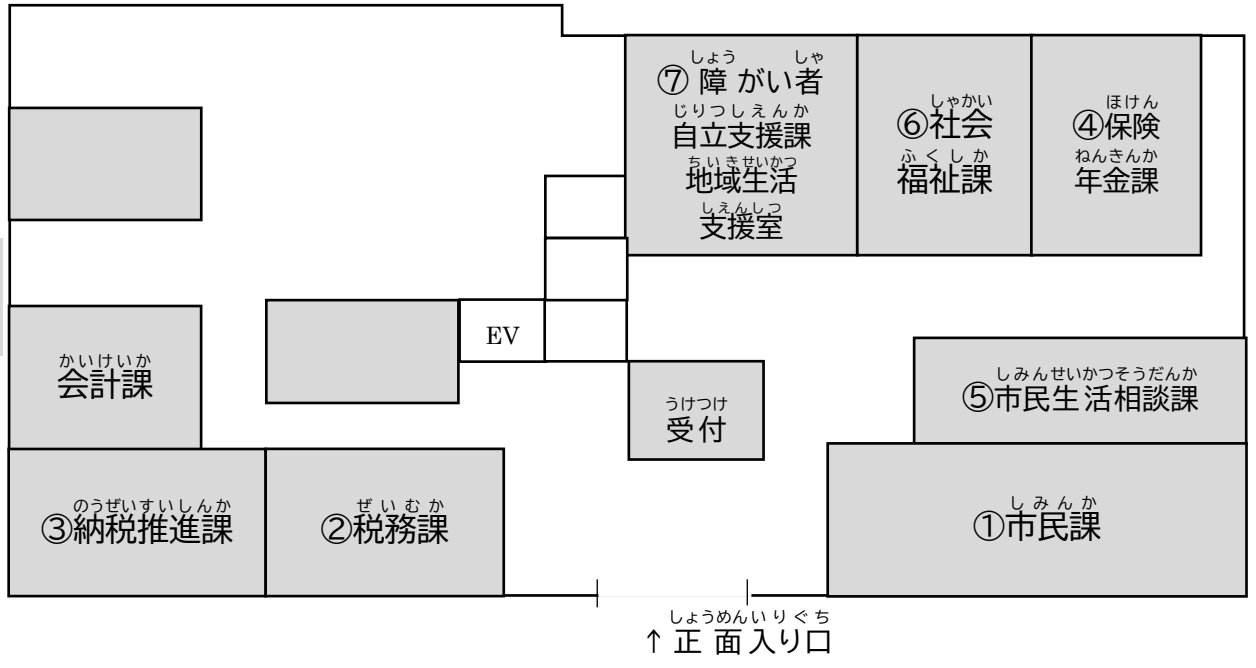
しょう しゃ
⑦ 障 がい者
じりつしえんか
自立支援課
ちいきせいかつ
地域生活
しえんしつ
支援室

しゃかい
⑥社会
ふくしか
福祉課

ほけん
④保険
ねんきんか
年金課

EV

かいけいか
会計課

しみんせいかつそうだんか
⑤市民生活相談課

うけつけ
受付

のうぜいすいしんか
③納税推進課

ぜいむか
②税務課

しみんか
①市民課

しょうめんいりぐち
↑ 正 面入り口